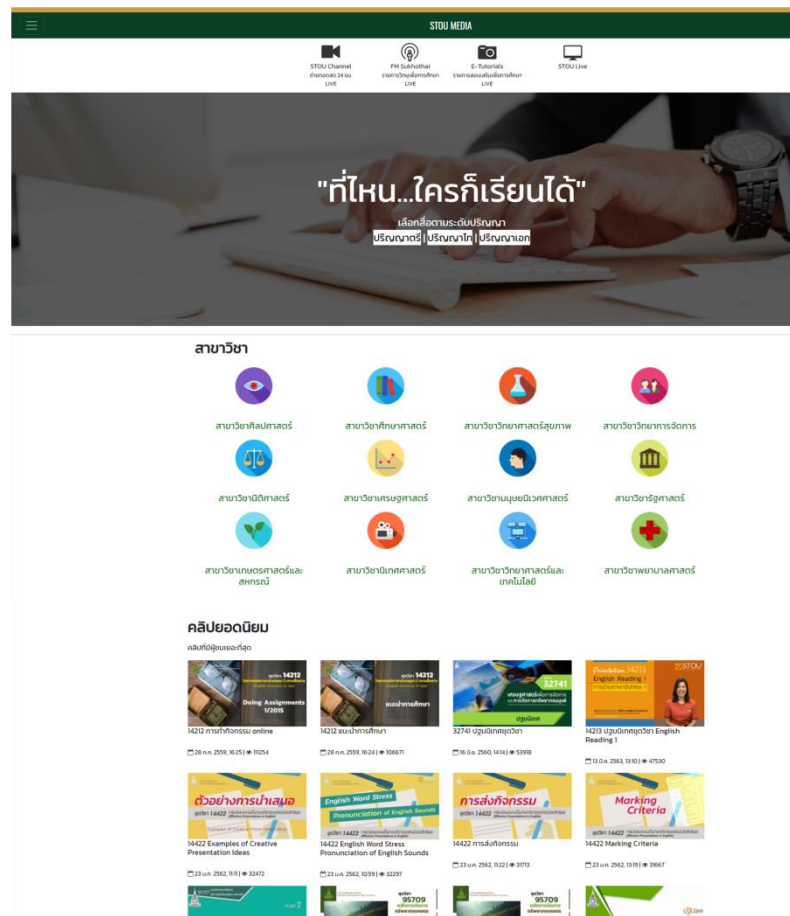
STOU MEDIA

STOU Channel
ถ่ายทอดสด 24 ชม.
LIVE

FM Sukhothai
รายการวิทยุเพื่อการศึกษา
LIVE

E-Tutorials
รายการสอนเสริมเพื่อการศึกษา
LIVE

STOU Live

"ที่ไหน...ใครก็เรียนได้"

เลือกสื่อตามระดับปริญญา
ปริญญาตรี | ปริญญาโท | ปริญญาเอก

สาขาวิชา

สาขาวิชาศิลปศาสตร์
สาขาวิชาศึกษาศาสตร์
สาขาวิชาวิทยาศาสตร์สุขภาพ
สาขาวิชาวิทยาการจัดการ
สาขาวิชานิติศาสตร์
สาขาวิชาเศรษฐศาสตร์
สาขาวิชามนุษยนิเวศศาสตร์
สาขาวิชารัฐศาสตร์
สาขาวิชาเกษตรศาสตร์และสหกรณ์
สาขาวิชานิเทศศาสตร์
สาขาวิชาวิทยาศาสตร์และเทคโนโลยี
สาขาวิชาพยาบาลศาสตร์

คลิปยอดนิยม
คลิปที่มีผู้ชมเยอะที่สุด

ชุดวิชา 14212
Doing Assignments 1/2015
14212 การทำกิจกรรม online
28 ก.ค. 2559, 16:25 | 111254

ชุดวิชา 14212
แนะนำการศึกษา
14212 แนะนำการศึกษา
28 ก.ค. 2559, 16:24 | 106671

32741
ปฐมนิเทศ
32741 ปฐมนิเทศชุดวิชา
16 มิ.ย. 2560, 14:14 | 53918

ปฐมนิเทศ 14213
English Reading 1
STOU
14213 ปฐมนิเทศชุดวิชา English Reading 1
13 มิ.ย. 2563, 13:10 | 47530

ตัวอย่างการนำเสนอ
ชุดวิชา 14422
14422 Examples of Creative Presentation Ideas
23 ม.ค. 2562, 11:11 | 32472

English Word Stress
Pronunciation of English Sounds
ชุดวิชา 14422
14422 English Word Stress Pronunciation of English Sounds
23 ม.ค. 2562, 10:59 | 32297

การส่งกิจกรรม
ชุดวิชา 14422
14422 การส่งกิจกรรม
23 ม.ค. 2562, 11:22 | 31713

Marking Criteria
ชุดวิชา 14422
14422 Marking Criteria
23 ม.ค. 2562, 13:19 | 31667

ชุดวิชา 95709
ชุดวิชา 95709